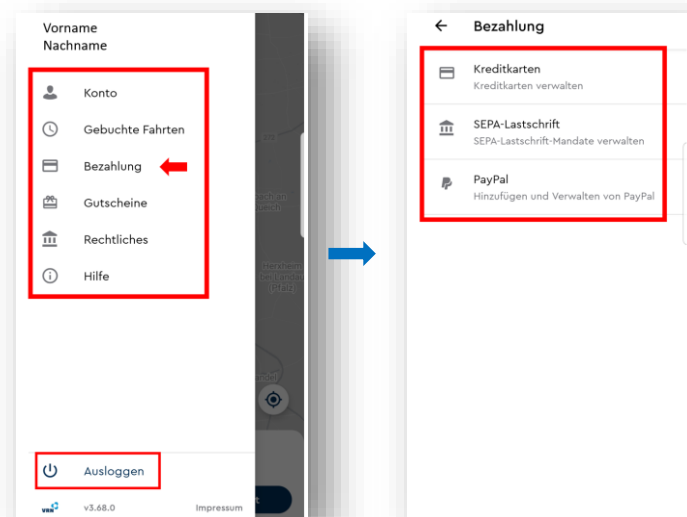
Vorname
Nachname

Konto

Gebuchte Fahrten

Bezahlung

Gutscheine

Rechtliches

Hilfe

Ausloggen

VRN v3.68.0 Impressum

Bezahlung

Kreditkarten
Kreditkarten verwalten

SEPA-Lastschrift
SEPA-Lastschrift-Mandate verwalten

PayPal
Hinzufügen und Verwalten von PayPal